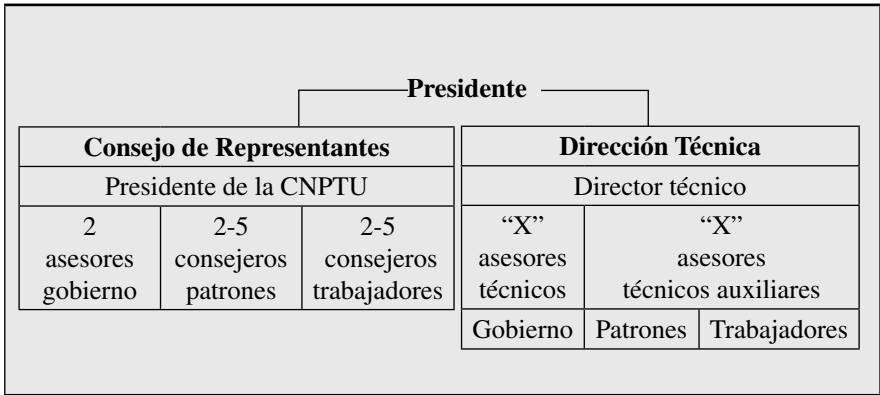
Presidente

Consejo de Representantes

Presidente de la CNPTU

| 2 asesores gobierno | 2-5 consejeros patrones | 2-5 consejeros trabajadores |
|---|---|---|

Dirección Técnica

Director técnico

| "X" asesores técnicos | "X" asesores técnicos auxiliares | |
|---|---|---|
| Gobierno | Patrones | Trabajadores |